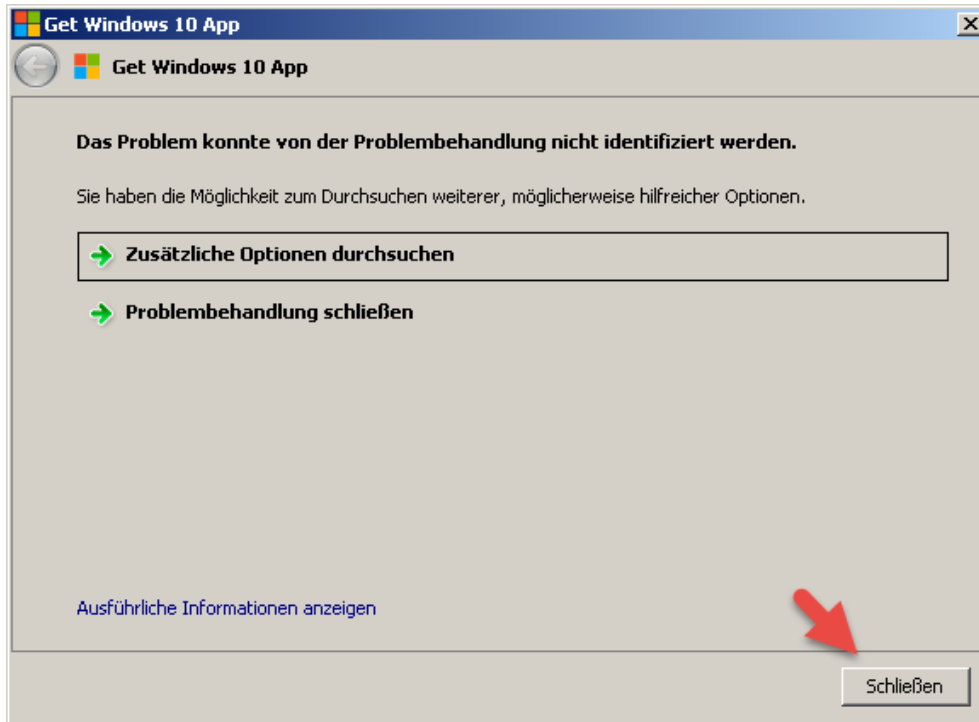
Get Windows 10 App

Get Windows 10 App

Das Problem konnte von der Problembehandlung nicht identifiziert werden.

Sie haben die Möglichkeit zum Durchsuchen weiterer, möglicherweise hilfreicher Optionen.

Zusätzliche Optionen durchsuchen

Problembehandlung schließen

Ausführliche Informationen anzeigen

Schließen